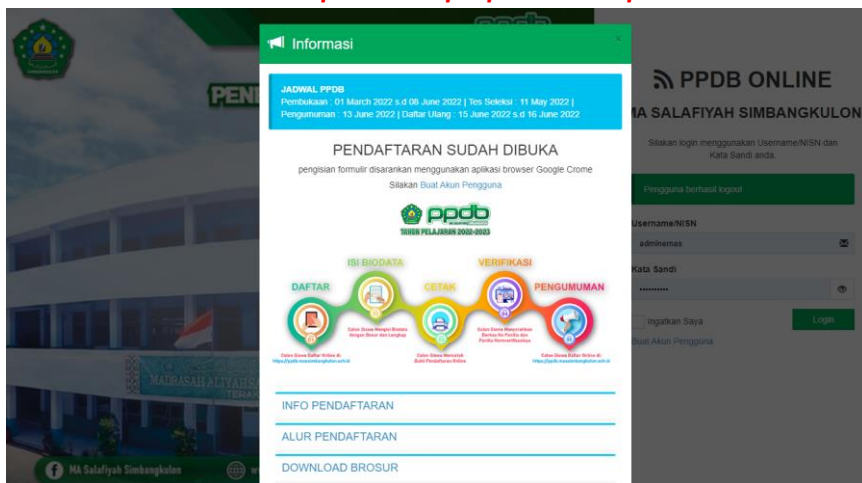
Informasi

×

JADWAL PPDB
Pembukaan : 01 March 2022 s.d 08 June 2022 | Tes Seleksi : 11 May 2022 | Pengumuman : 13 June 2022 | Daftar Ulang : 15 June 2022 s.d 16 June 2022

PENDAFTARAN SUDAH DIBUKA

pengisian formulir disarankan menggunakan aplikasi browser Google Crome

Silakan Buat Akun Pengguna

ppdb

TAHUN PELAJARAN 2022-2023

DAFTAR

ISI BIODATA

CETAK

VERIFIKASI

PENGUMUMAN

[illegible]

INFO PENDAFTARAN

ALUR PENDAFTARAN

DOWNLOAD BROSUR

PPDB ONLINE

MA SALAFIYAH SIMBANGKULON

Silakan login menggunakan Username/NISN dan Kata Sandi anda.

Pengguna berhasil logout

Username/NISN

adminemas

Kata Sandi

••••••••••

Ingatkan Saya

Login

Buat Akun Pengguna

PEN

MADRASAH ALIYAH

TERA

MA Salafiyah Simbangkulon

w